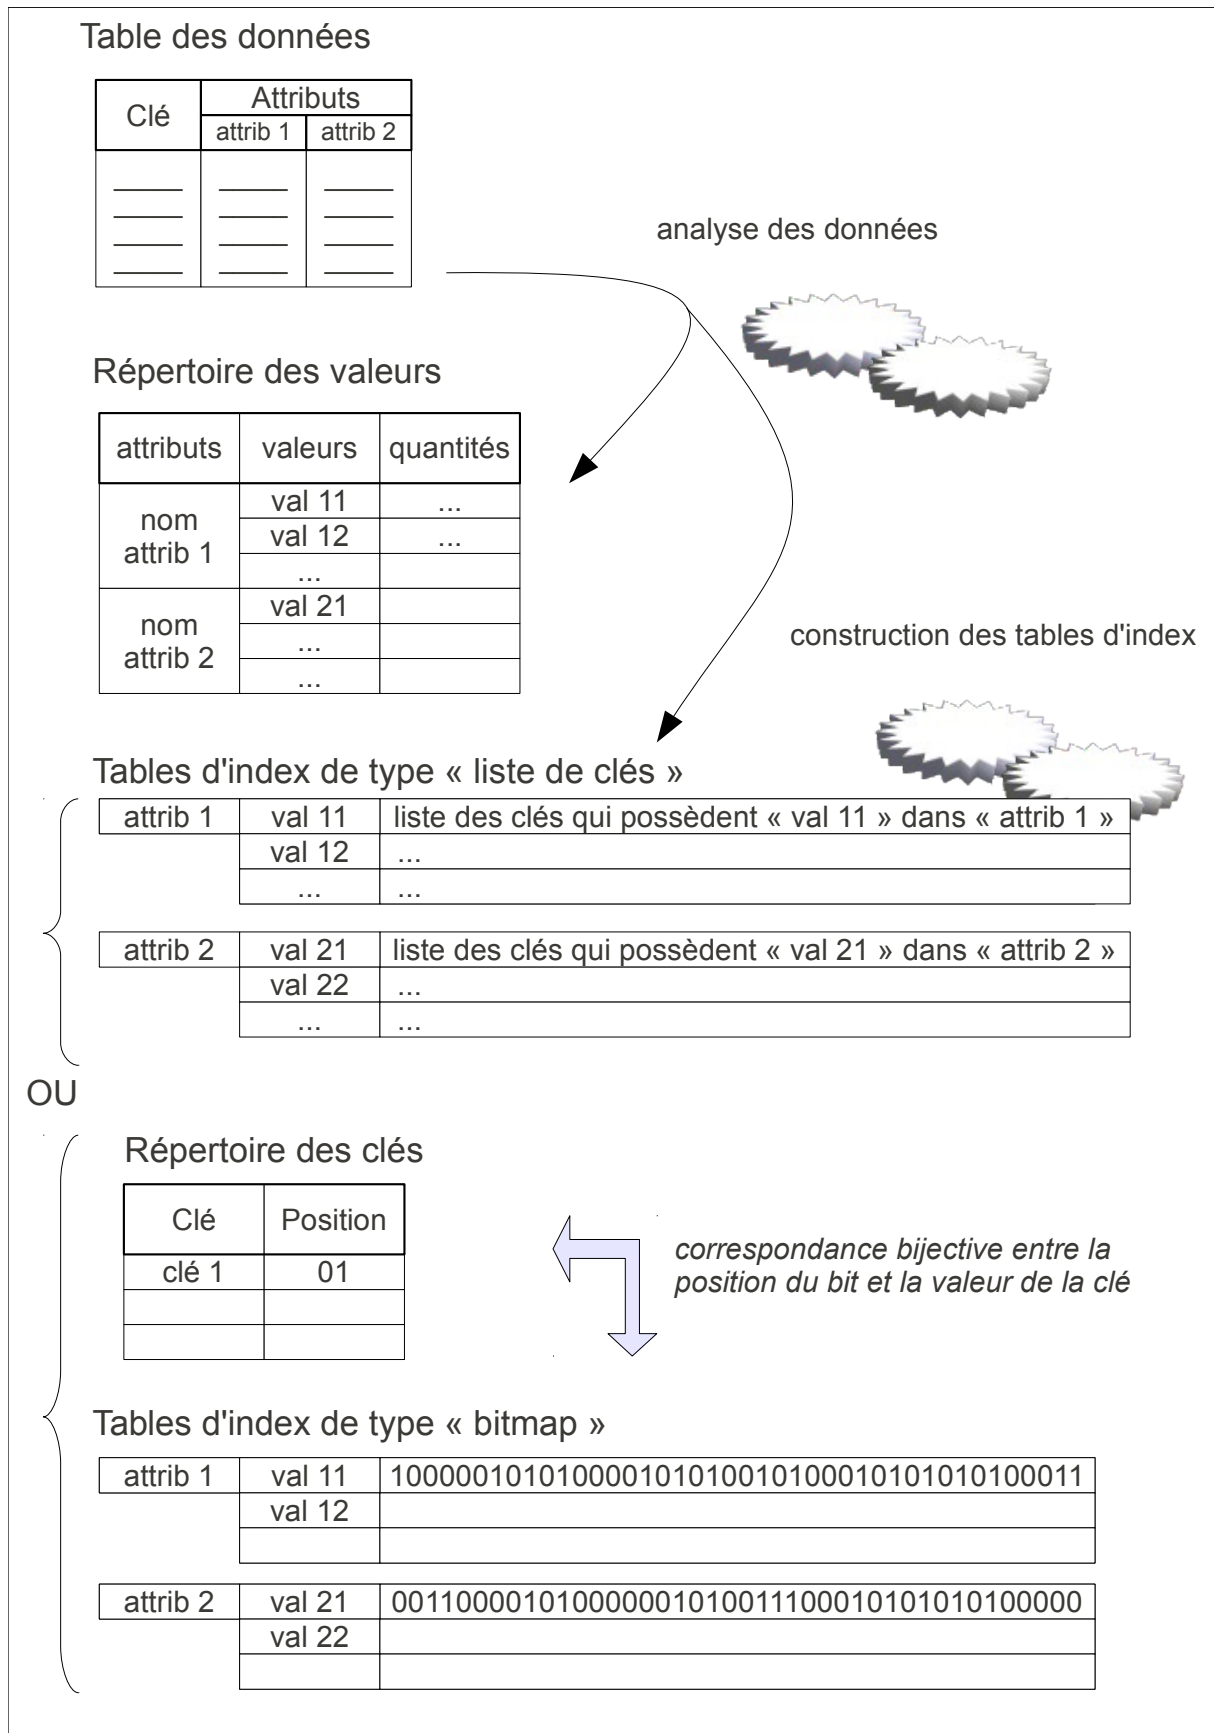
Table des données

| Clé | Attributs | |
|---|---|---|
| | attrib 1 | attrib 2 |
| _____ | _____ | _____ |
| _____ | _____ | _____ |
| _____ | _____ | _____ |
| _____ | _____ | _____ |

analyse des données

Répertoire des valeurs

| attributs | valeurs | quantités |
|---|---|---|
| nom attrib 1 | val 11 | ... |
| | val 12 | ... |
| | ... | |
| nom attrib 2 | val 21 | |
| | ... | |
| | ... | |

construction des tables d'index

Tables d'index de type « liste de clés »

| attrib 1 | val 11 | liste des clés qui possèdent « val 11 » dans « attrib 1 » |
|---|---|---|
| | val 12 | ... |
| | ... | ... |

| attrib 2 | val 21 | liste des clés qui possèdent « val 21 » dans « attrib 2 » |
|---|---|---|
| | val 22 | ... |
| | ... | ... |

OU

Répertoire des clés

| Clé | Position |
|---|---|
| clé 1 | 01 |
| | |
| | |

correspondance bijective entre la position du bit et la valeur de la clé

Tables d'index de type « bitmap »

| attrib 1 | val 11 | 1000001010100001010100101000101010100011 |
|---|---|---|
| | val 12 | |
| | | |

| attrib 2 | val 21 | 0011000010100000010100111000101010100000 |
|---|---|---|
| | val 22 | |
| | | |